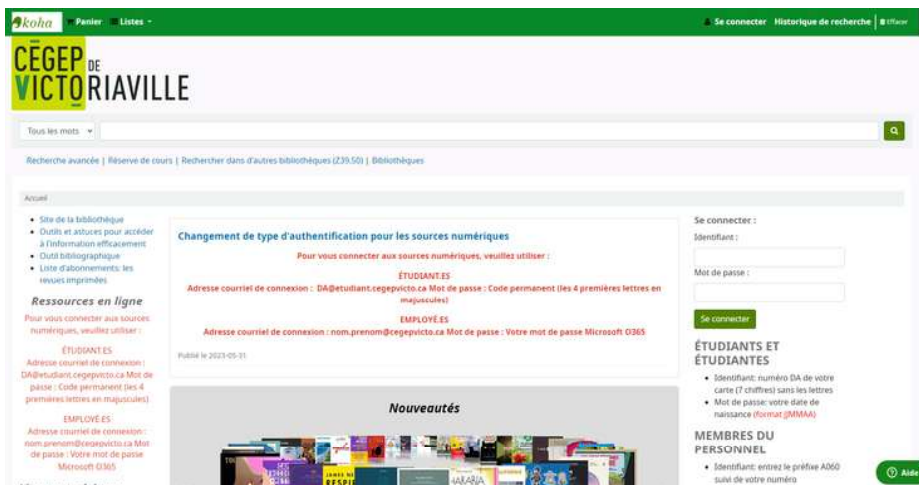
koha Panier Listes

Se connecter Historique de recherche Effacer

CÉGEP DE VICTORIAVILLE

Tous les mots

Recherche avancée | Réserve de cours | Rechercher dans d'autres bibliothèques (Z39.50) | Bibliothèques

Accueil

- Site de la bibliothèque
- Outils et astuces pour accéder à l'information efficacement
- Outil bibliographique
- Liste d'abonnements: les revues imprimées

Ressources en ligne

Pour vous connecter aux sources numériques, veuillez utiliser :

ÉTUDIANT.ES
Adresse courriel de connexion : DA@etudiant.cegepvicto.ca Mot de passe : Code permanent (les 4 premières lettres en majuscules)

EMPLOYÉ.ES
Adresse courriel de connexion : nom.prenom@cegepvicto.ca Mot de passe : Votre mot de passe Microsoft O365

Changement de type d'authentification pour les sources numériques

Pour vous connecter aux sources numériques, veuillez utiliser :

ÉTUDIANT.ES
Adresse courriel de connexion : DA@etudiant.cegepvicto.ca Mot de passe : Code permanent (les 4 premières lettres en majuscules)

EMPLOYÉ.ES
Adresse courriel de connexion : nom.prenom@cegepvicto.ca Mot de passe : Votre mot de passe Microsoft O365

Publié le 2023-05-31

Nouveautés

Se connecter :
Identifiant :
Mot de passe :
Se connecter

ÉTUDIANTS ET ÉTUDIANTES
- Identifiant: numéro DA de votre carte (7 chiffres) sans les lettres
- Mot de passe: votre date de naissance (format JJMMAA)

MEMBRES DU PERSONNEL
- Identifiant: entrez le préfixe A060 suivi de votre numéro

Aide